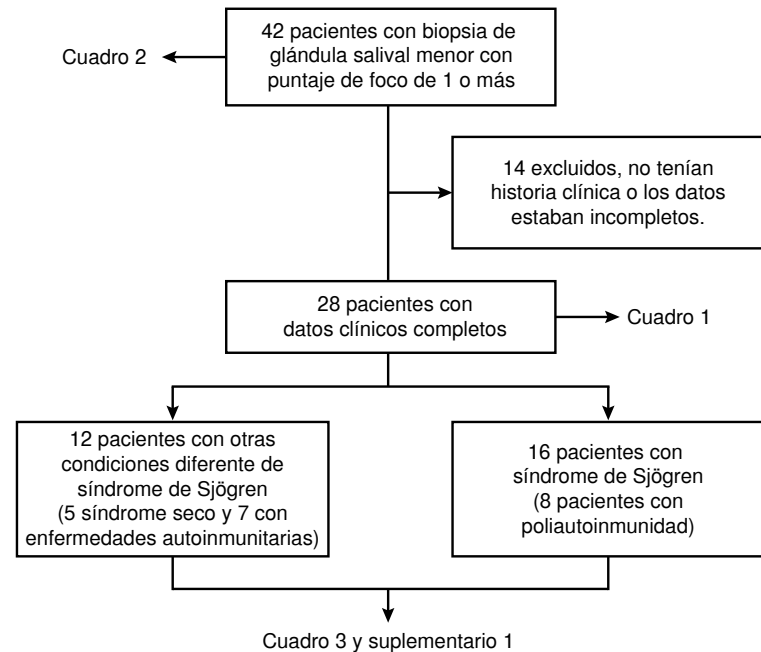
42 pacientes con biopsia de glándula salival menor con puntaje de foco de 1 o más

Cuadro 2

14 excluidos, no tenían historia clínica o los datos estaban incompletos.

28 pacientes con datos clínicos completos

Cuadro 1

12 pacientes con otras condiciones diferente de síndrome de Sjögren (5 síndrome seco y 7 con enfermedades autoinmunitarias)

16 pacientes con síndrome de Sjögren (8 pacientes con poliautoinmunidad)

Cuadro 3 y suplementario 1